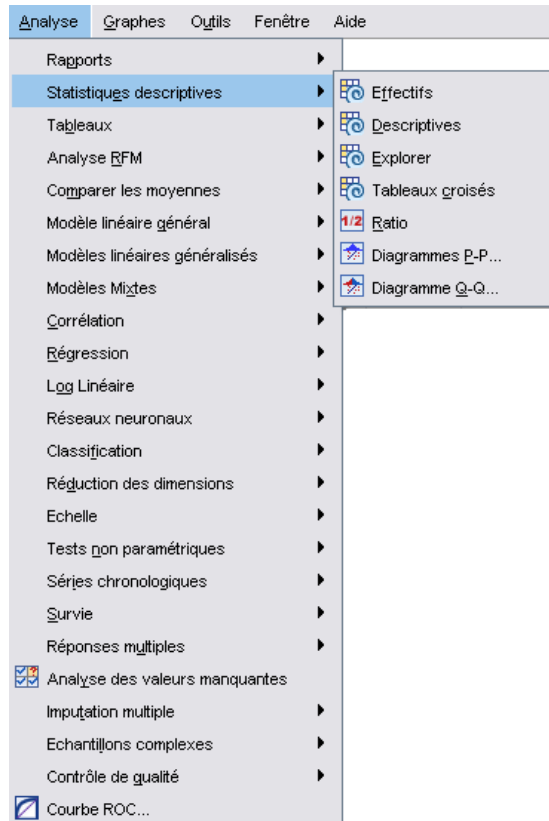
Analyse Graphes Outils Fenêtre Aide

Rapports
Statistiques descriptives
Tableaux
Analyse RFM
Comparer les moyennes
Modèle linéaire général
Modèles linéaires généralisés
Modèles Mixtes
Corrélation
Régression
Log Linéaire
Réseaux neuronaux
Classification
Réduction des dimensions
Echelle
Tests non paramétriques
Séries chronologiques
Survie
Réponses multiples
Analyse des valeurs manquantes
Imputation multiple
Echantillons complexes
Contrôle de qualité
Courbe ROC...

Effectifs
Descriptives
Explorer
Tableaux croisés
1/2 Ratio
Diagrammes P-P...
Diagramme Q-Q...